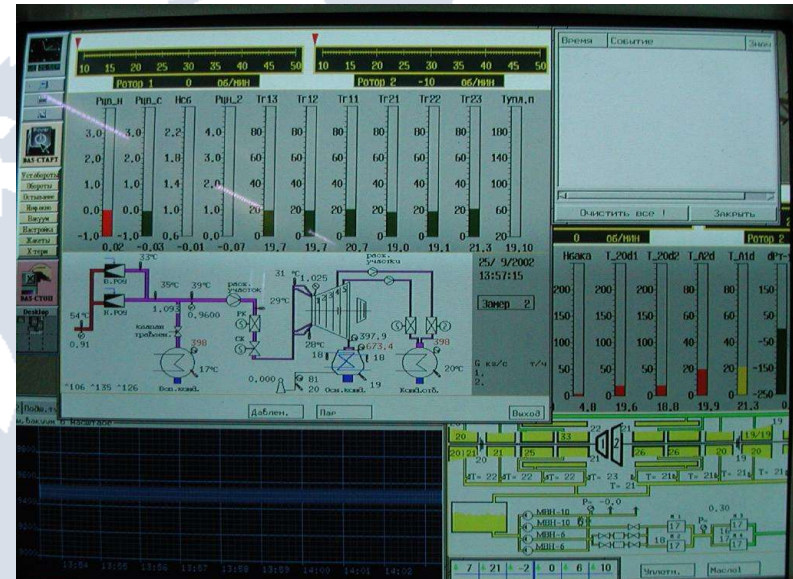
10 15 20 25 30 35 40 45 50
Ротор 1 0 об/мин
10 15 20 25 30 35 40 45 50
Ротор 2 -10 об/мин

Время Событие Знач

Рщп_н Рщп_с Нсб Рщп_2 Tr13 Tr12 Tr11 Tr21 Tr22 Tr23 Тупл,п
3.0 3.0 2.2 4.0 80 80 80 80 80 80 180
2.0 2.0 1.8 3.0 60 60 60 60 60 60 140
1.0 1.0 1.4 2.0 40 40 40 40 40 40 100
0.0 0.0 1.0 1.0 20 20 20 20 20 20 60
-1.0 -1.0 0.6 0.0 0 0 0 0 0 0 20
0.02 -0.03 -0.01 -0.07 19.7 19.7 20.7 19.0 19.1 21.3 19.10

ВАЗ СТАРТ
Уст.обороты
Обороты
Останов
Нагрузка
Вакуум
Настройка
Жесты
Утечки
ВАЗ СТОП
Desktop

Очистить все ! Закрыть

0 об/мин Ротор 2
Нбака Т_20d1 Т_20d2 Т_Л2d Т_Л1d dP
200 200 100 80 80 150
150 150 80 60 60 50
100 100 60 40 40 -50
50 50 40 20 20 -150
0 0 20 0 0 -250
4.8 19.6 18.8 19.9 21.3

33°С
В.РОУ
В.РОУ
35°С 39°С
1.093 0.9600
54°С
0.91
Клапан травлен.
398
17°С
Всп.конд.
"106 "135 "126
расх. участок
РК
СК
31 °С
1.025
29°С
28°С
0.000
81
20
397.9
673.4
18
18
19
Осн.конд.
расх. участок
398
20°С
Конд.отб.
25/ 9/2002
13:57:15
Замер 2
G кг/с т/ч
1.
2.
Давлен.
Пар
Выход

Подв.т
м.вакуум в насатаре

13:54 13:55 13:56 13:57 13:58 13:59 14:00 14:01 14:02

20 33 21 22 19/19
20 21 25 26 20
T= 22 T= 22 T= 22 T= 23 T= 21 T= 21 T= 21 T= 21
P= -0,0
МВН-10
МВН-10
МВН-6
МВН-6
0.30
18 17 17 17 17
7 21 -2 0 6 10
Уплотн. Масло